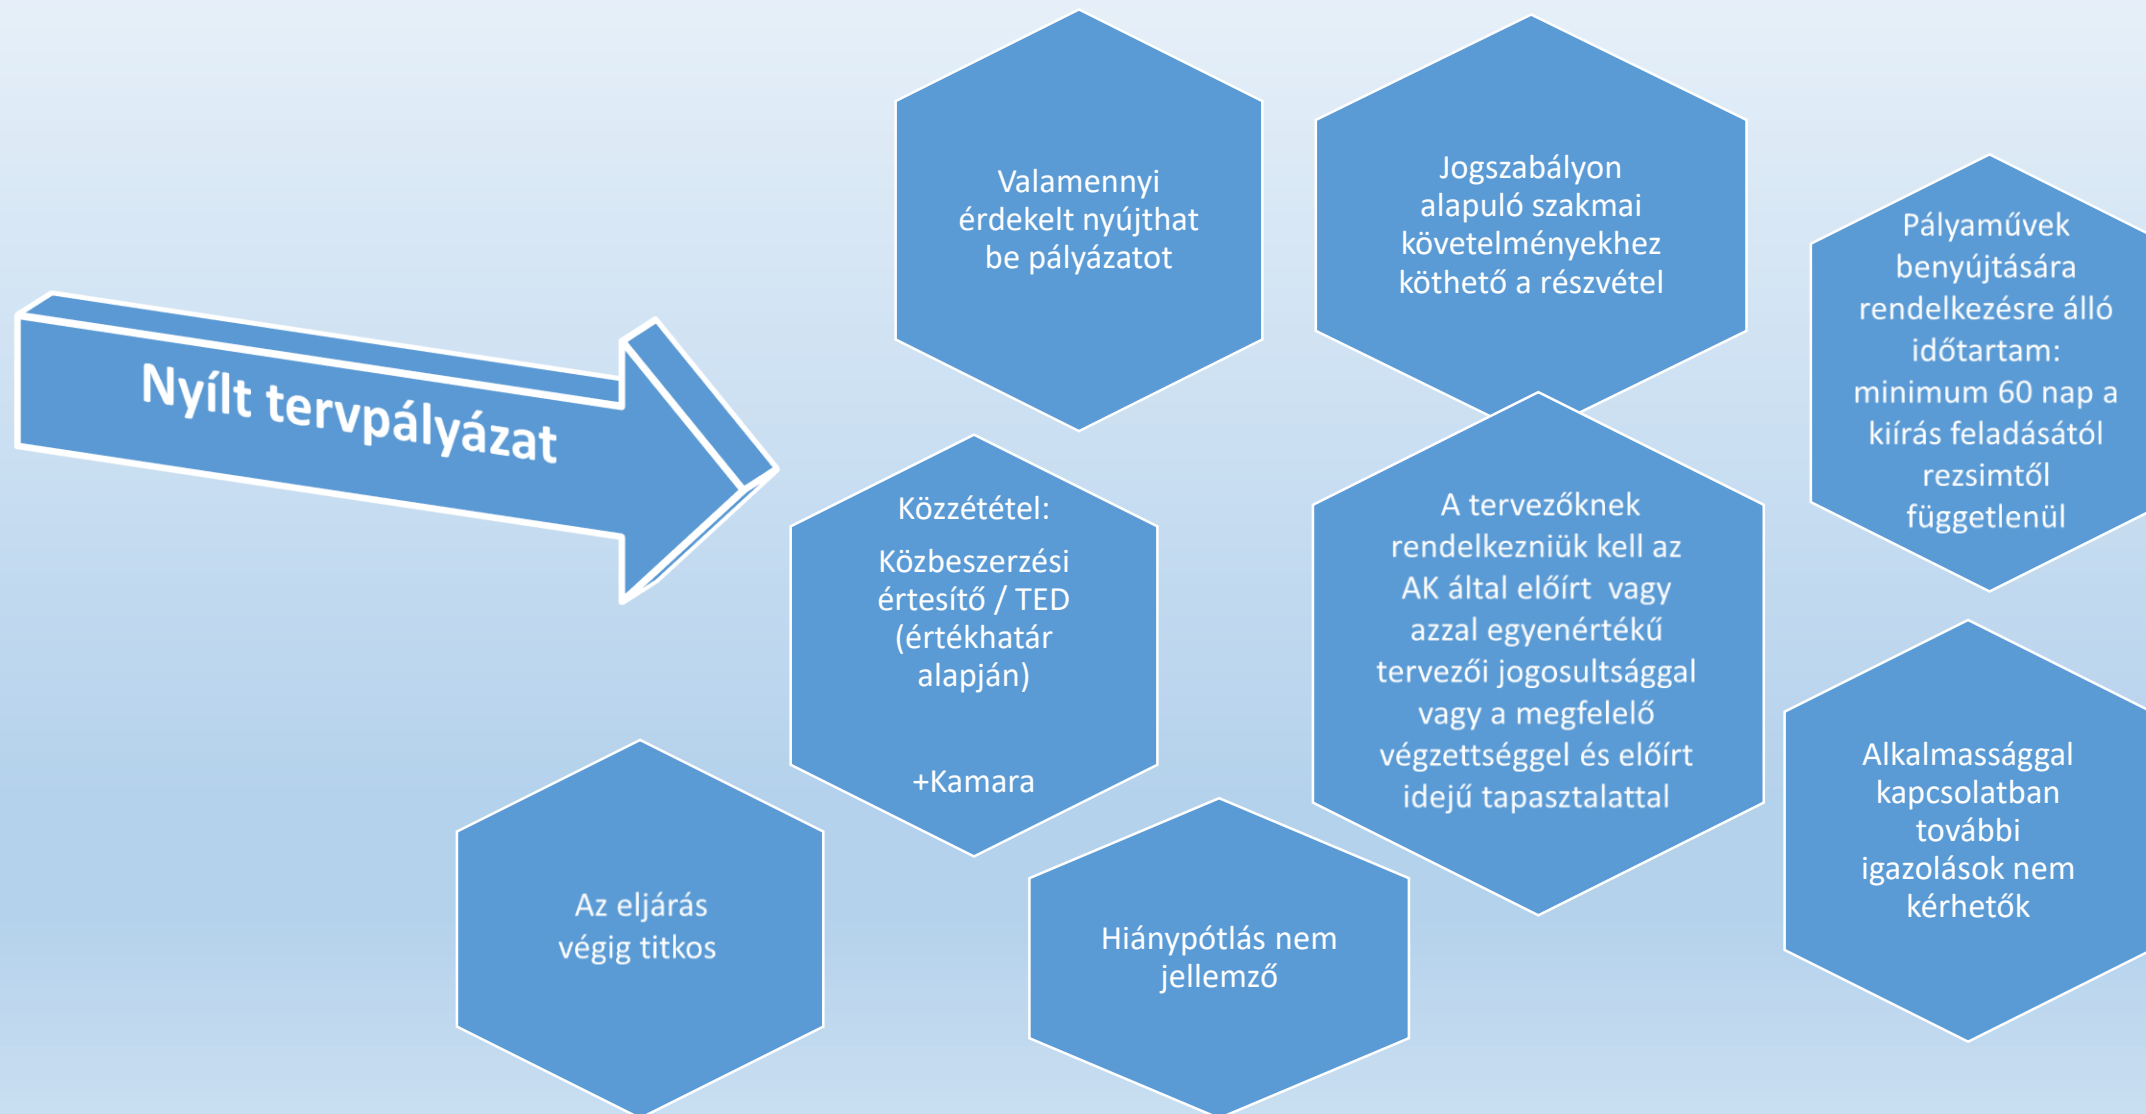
Nyílt tervpályázat

Valamennyi érdekelt nyújthat be pályázatot

Jogszabályon alapuló szakmai követelményekhez köthető a részvétel

Pályaművek benyújtására rendelkezésre álló időtartam: minimum 60 nap a kiírás feladásától rezsimtől függetlenül

Közzététel:

Közbeszerzési értesítő / TED (értékhatár alapján)

+Kamara

A tervezőknek rendelkezniük kell az AK által előírt vagy azzal egyenértékű tervezői jogosultsággal vagy a megfelelő végzettséggel és előírt idejű tapasztalattal

Alkalmassággal kapcsolatban további igazolások nem kérhetők

Az eljárás végig titkos

Hiánypótlás nem jellemző